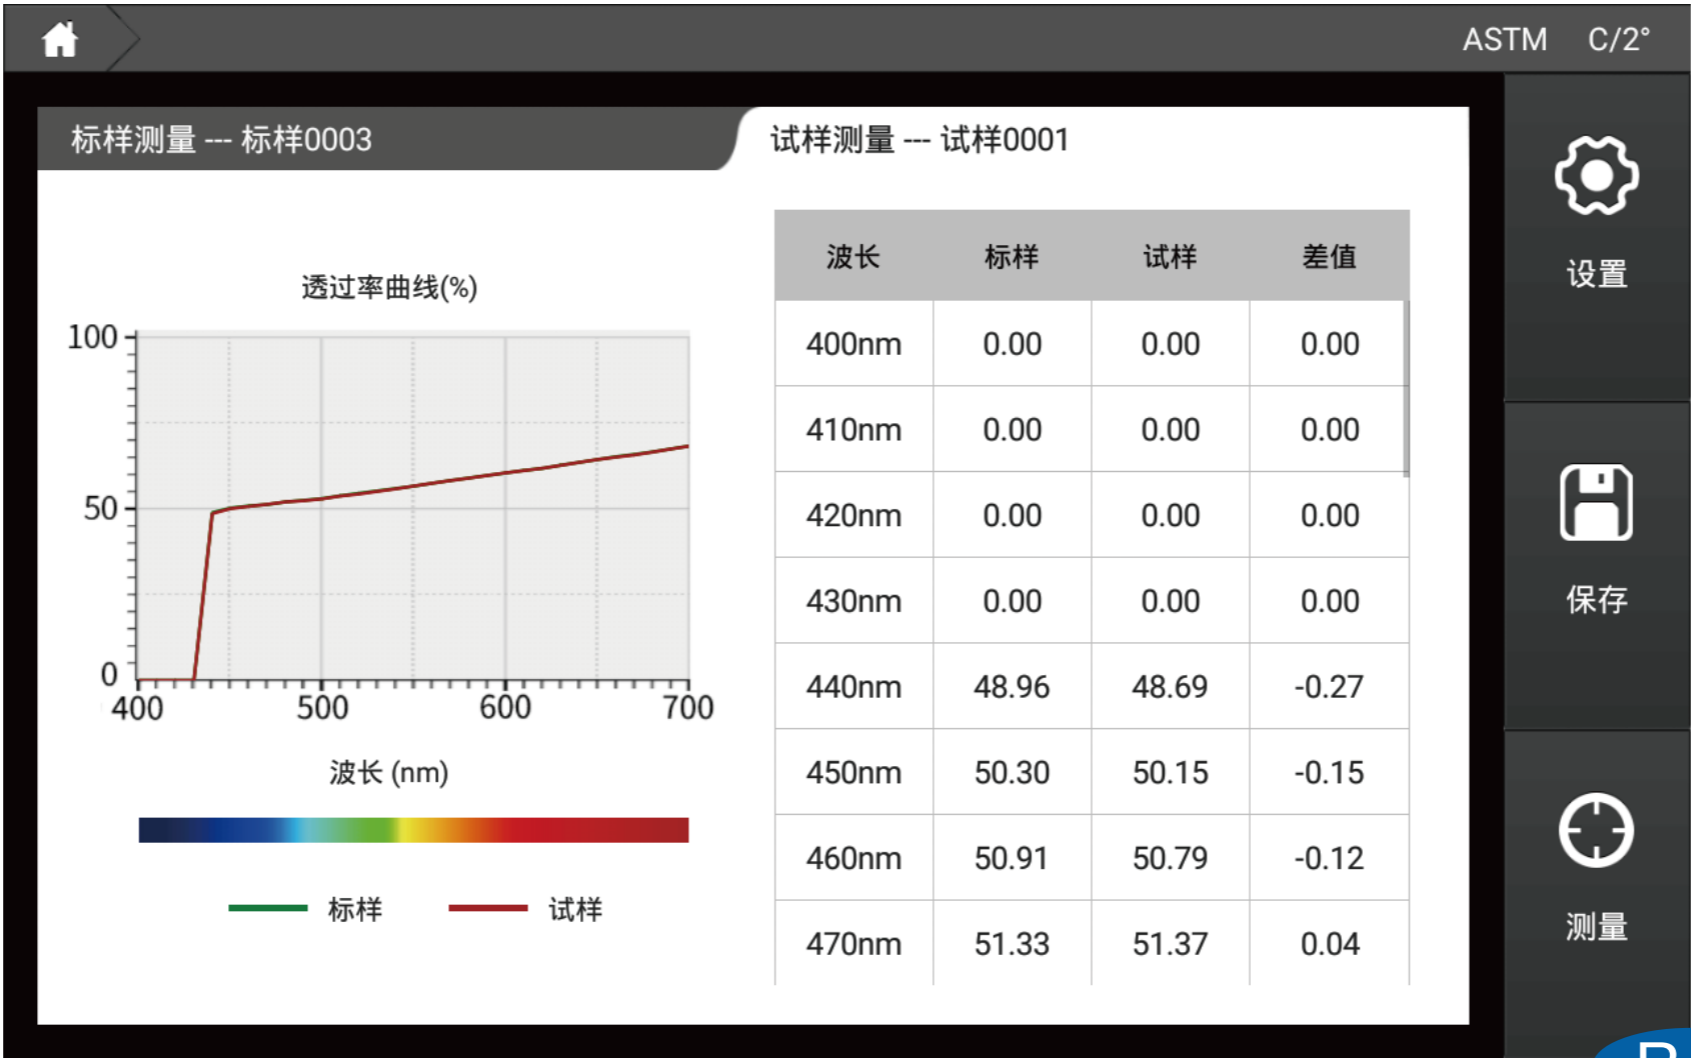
ASTM C/2°

标样测量 --- 标样0003

试样测量 --- 试样0001

透过率曲线(%)

100
50
0
400 500 600 700

波长 (nm)

标样 试样

| 波长 | 标样 | 试样 | 差值 |
|---|---|---|---|
| 400nm | 0.00 | 0.00 | 0.00 |
| 410nm | 0.00 | 0.00 | 0.00 |
| 420nm | 0.00 | 0.00 | 0.00 |
| 430nm | 0.00 | 0.00 | 0.00 |
| 440nm | 48.96 | 48.69 | -0.27 |
| 450nm | 50.30 | 50.15 | -0.15 |
| 460nm | 50.91 | 50.79 | -0.12 |
| 470nm | 51.33 | 51.37 | 0.04 |

设置

保存

测量